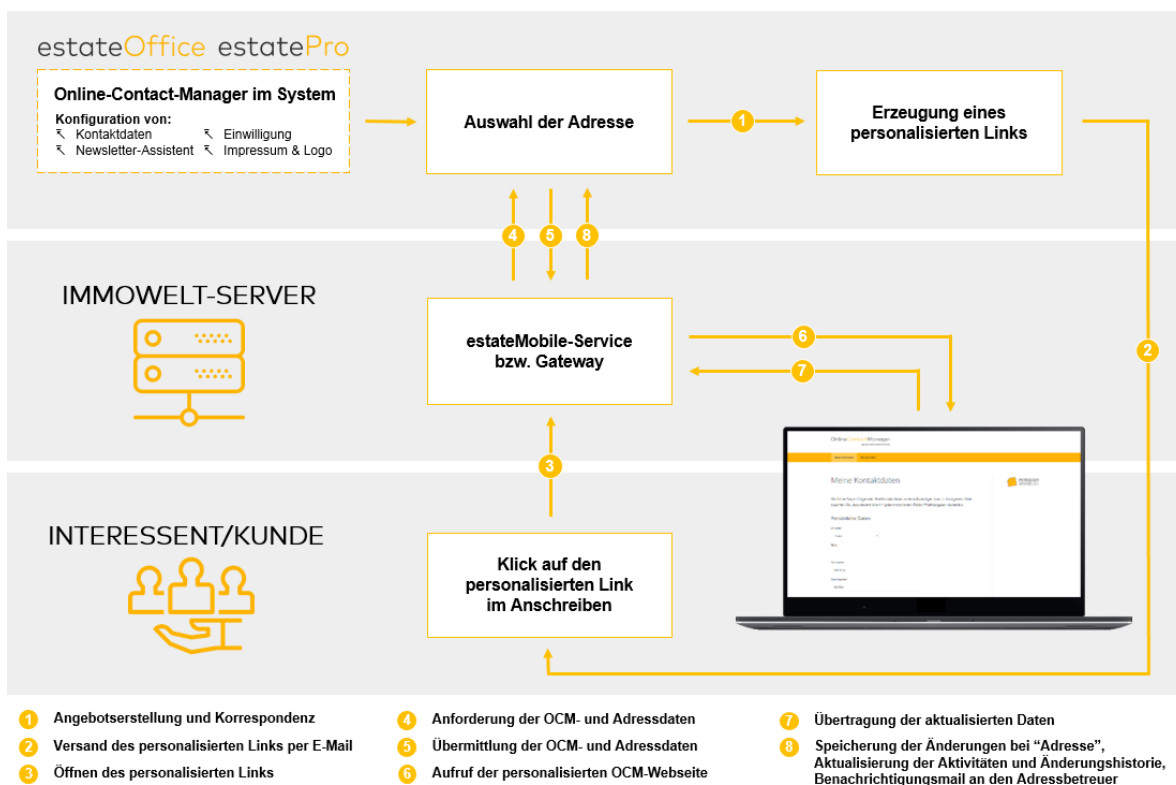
estateOffice estatePro

Online-Contact-Manager im System

Konfiguration von:
Kontaktdaten
Einwilligung
Newsletter-Assistent
Impressum & Logo

Auswahl der Adresse

1

Erzeugung eines personalisierten Links

4 5 8

IMMOWELT-SERVER

estateMobile-Service bzw. Gateway

6

7

2

3

INTERESSENT/KUNDE

Klick auf den personalisierten Link im Anschreiben

OnlineContactManager

Meine Kontaktdaten

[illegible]

1 Angebotserstellung und Korrespondenz
2 Versand des personalisierten Links per E-Mail
3 Öffnen des personalisierten Links
4 Anforderung der OCM- und Adressdaten
5 Übermittlung der OCM- und Adressdaten
6 Aufruf der personalisierten OCM-Webseite
7 Übertragung der aktualisierten Daten
8 Speicherung der Änderungen bei “Adresse”, Aktualisierung der Aktivitäten und Änderungshistorie, Benachrichtigungsmail an den Adressbetreuer